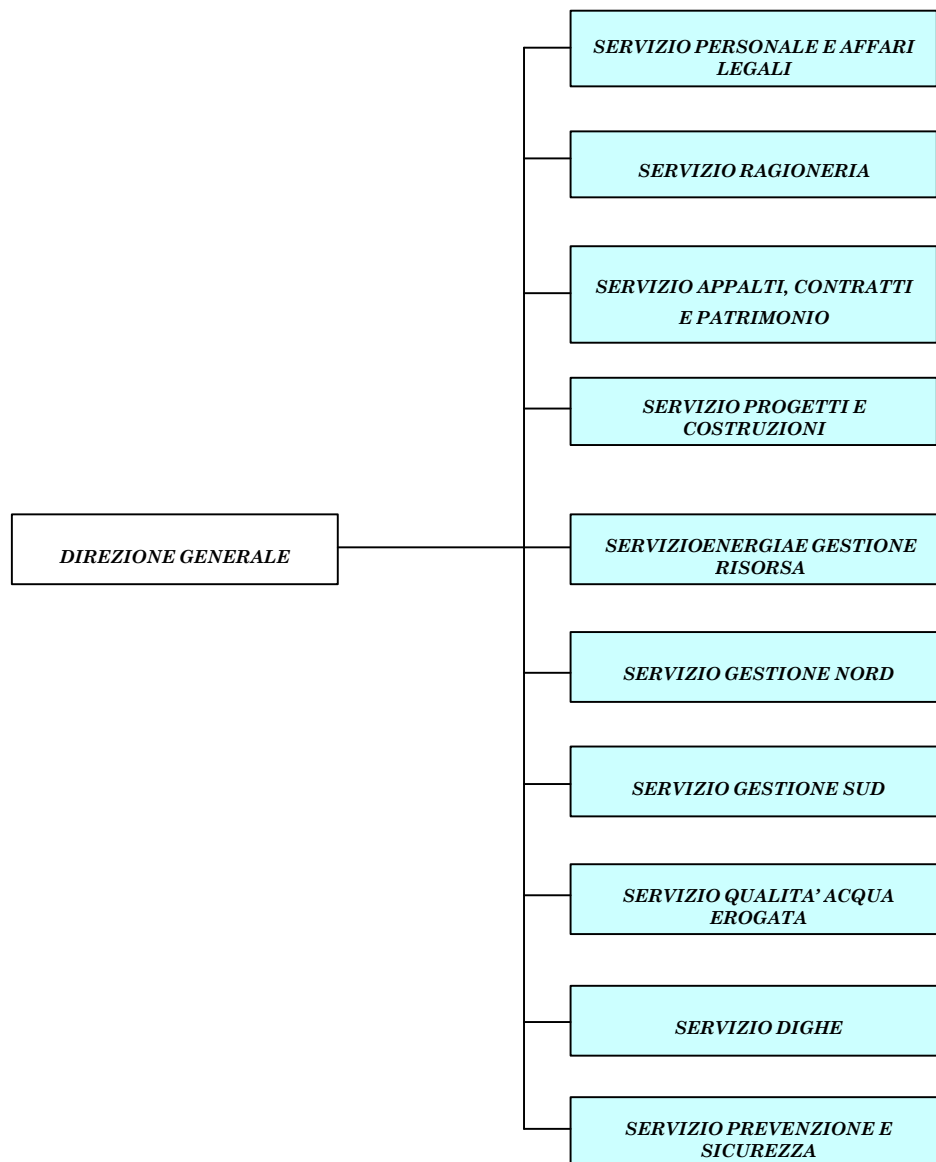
DIREZIONE GENERALE

SERVIZIO PERSONALE E AFFARI LEGALI

SERVIZIO RAGIONERIA

SERVIZIO APPALTI, CONTRATTI E PATRIMONIO

SERVIZIO PROGETTI E COSTRUZIONI

SERVIZIOENERGIAE GESTIONE RISORSA

SERVIZIO GESTIONE NORD

SERVIZIO GESTIONE SUD

SERVIZIO QUALITA' ACQUA EROGATA

SERVIZIO DIGHE

SERVIZIO PREVENZIONE E SICUREZZA